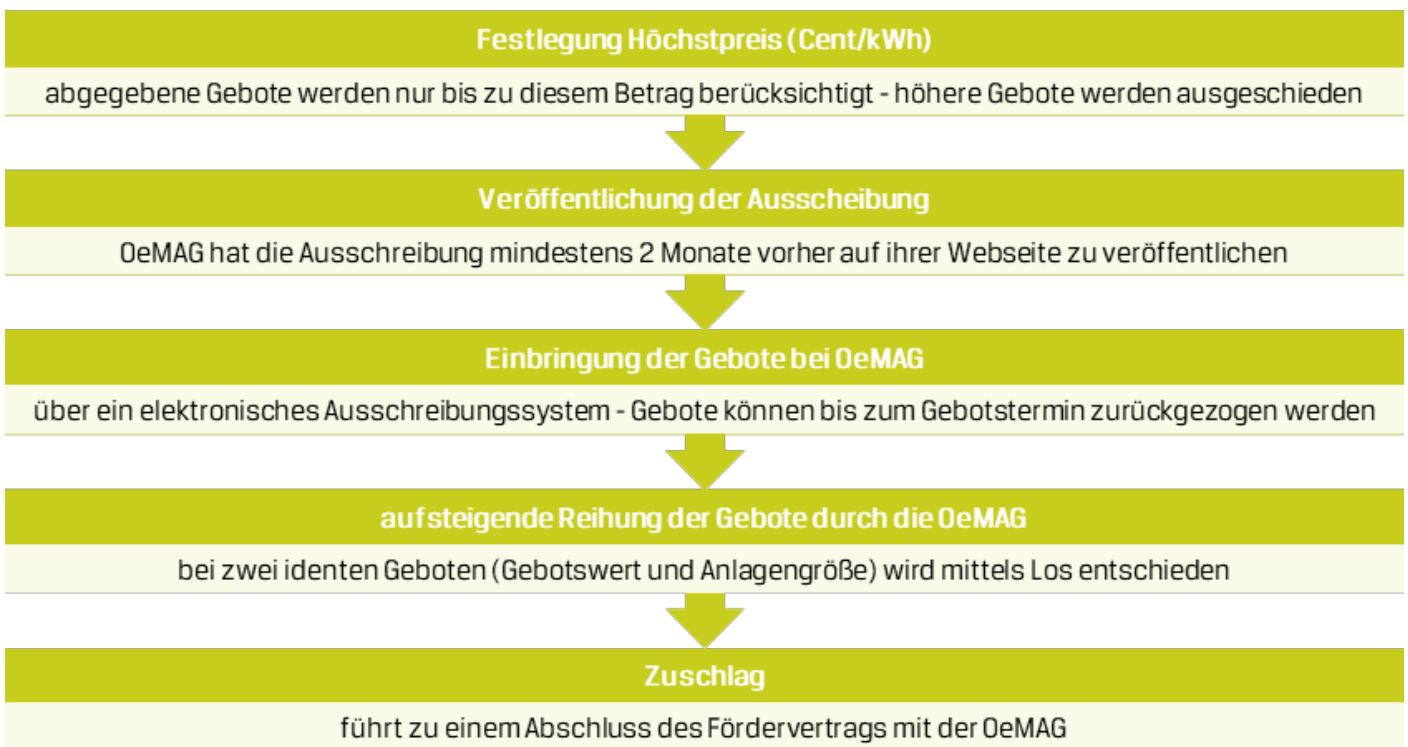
Festlegung Höchstpreis (Cent/kWh)

abgegebene Gebote werden nur bis zu diesem Betrag berücksichtigt - höhere Gebote werden ausgeschieden

Veröffentlichung der Ausscheibung

OeMAG hat die Ausschreibung mindestens 2 Monate vorher auf ihrer Webseite zu veröffentlichen

Einbringung der Gebote bei OeMAG

über ein elektronisches Ausschreibungssystem - Gebote können bis zum Gebotstermin zurückgezogen werden

aufsteigende Reihung der Gebote durch die OeMAG

bei zwei identen Geboten (Gebotswert und Anlagengröße) wird mittels Los entschieden

Zuschlag

führt zu einem Abschluss des Fördervertrags mit der OeMAG